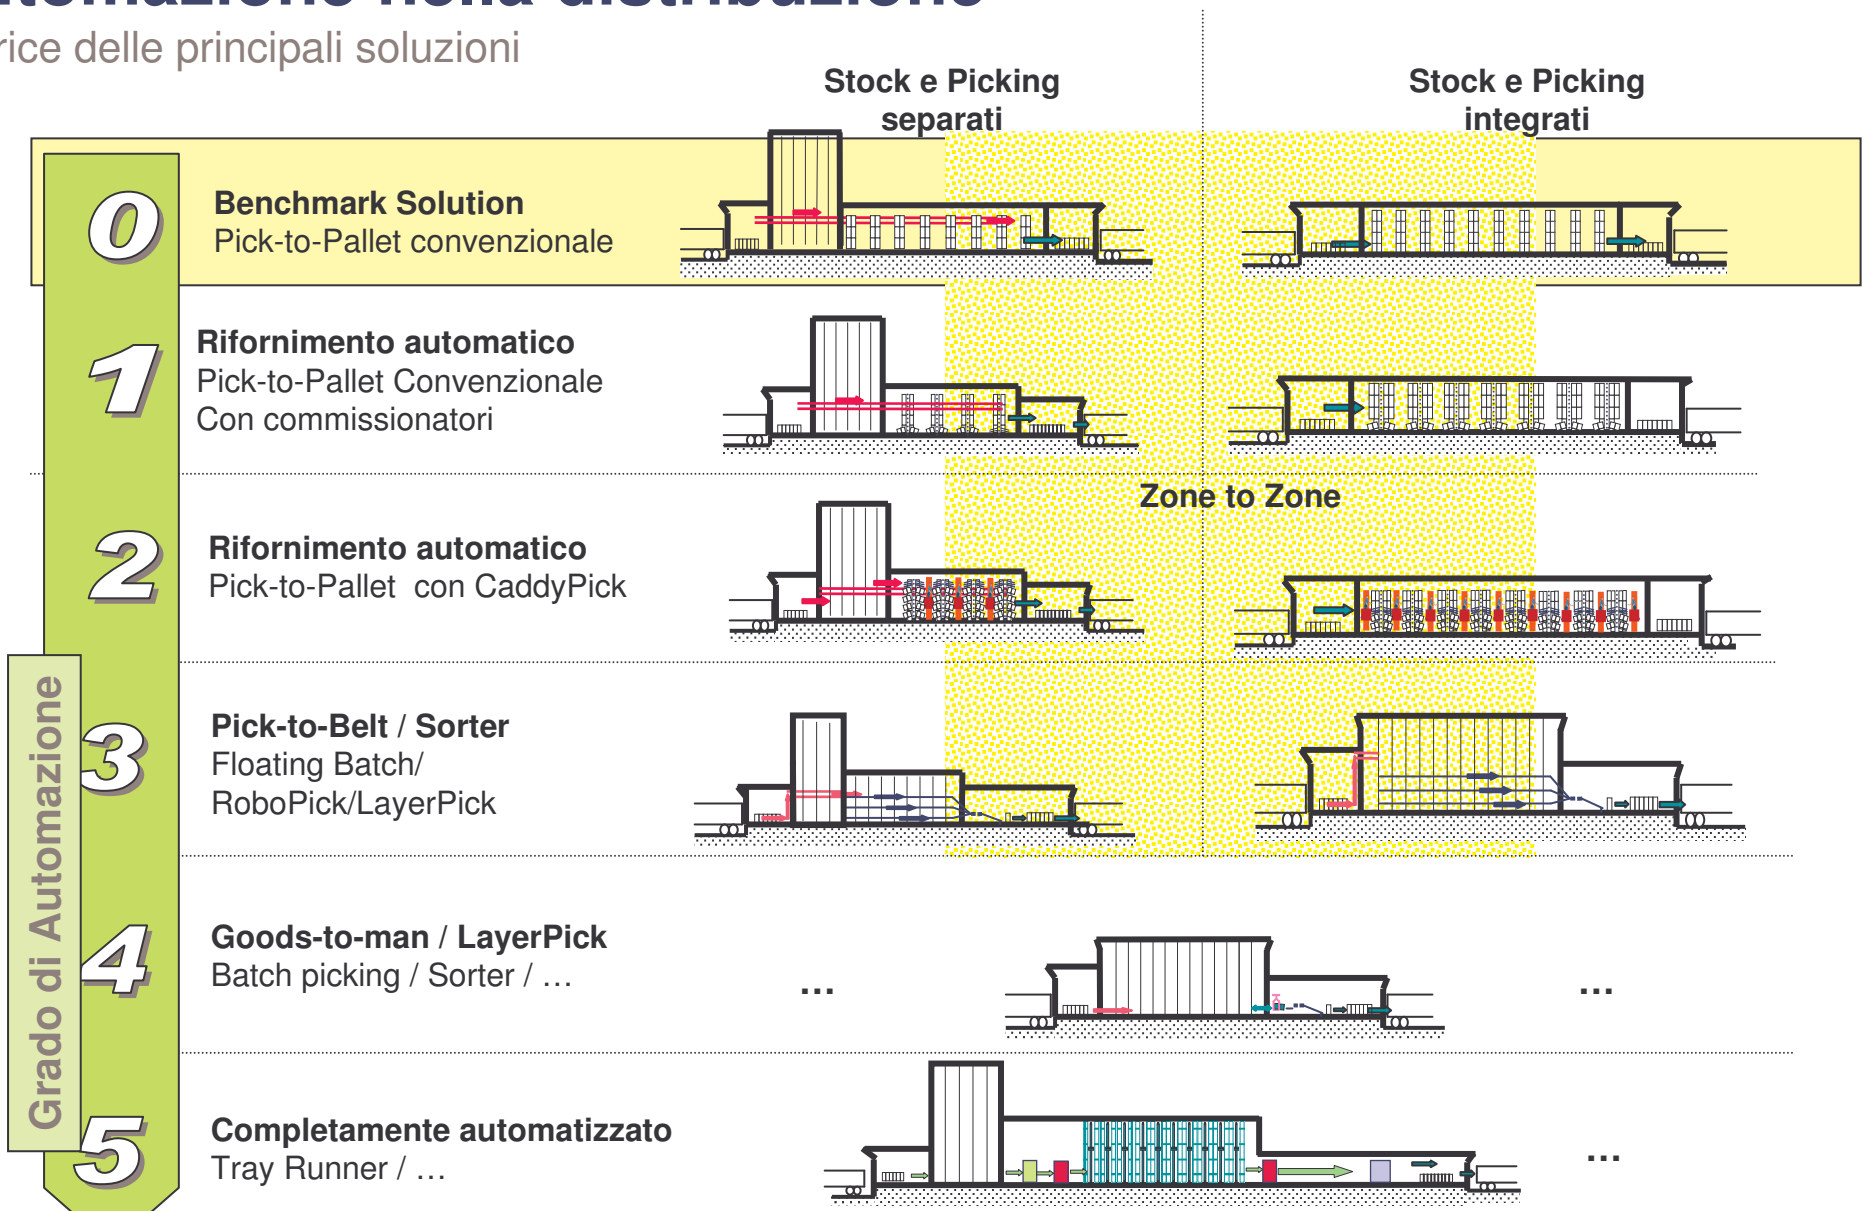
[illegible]tomazione nella distribuzione
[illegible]rice delle principali soluzioni

Stock e Picking separati

Stock e Picking integrati

0
Benchmark Solution
Pick-to-Pallet convenzionale

1
Rifornimento automatico
Pick-to-Pallet Convenzionale
Con commissionatori

Zone to Zone

2
Rifornimento automatico
Pick-to-Pallet con CaddyPick

3
Pick-to-Belt / Sorter
Floating Batch/
RoboPick/LayerPick

4
Goods-to-man / LayerPick
Batch picking / Sorter / …

…

…

5
Completamente automatizzato
Tray Runner / …

…

Grado di Automazione